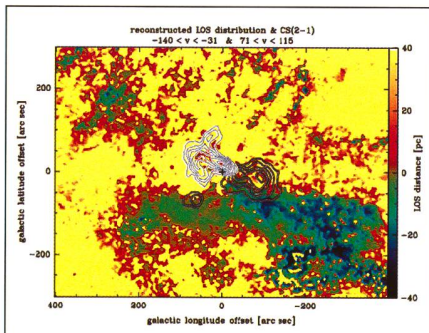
reconstructed LOS distribution & CS(2-1)
-140 < v < -31 & 71 < v < 115

galactic latitude offset [arc sec]
200
0
-200

400
200
0
-200
galactic longitude offset [arc sec]

LOS distance [pc]
40
20
0
-20
-40